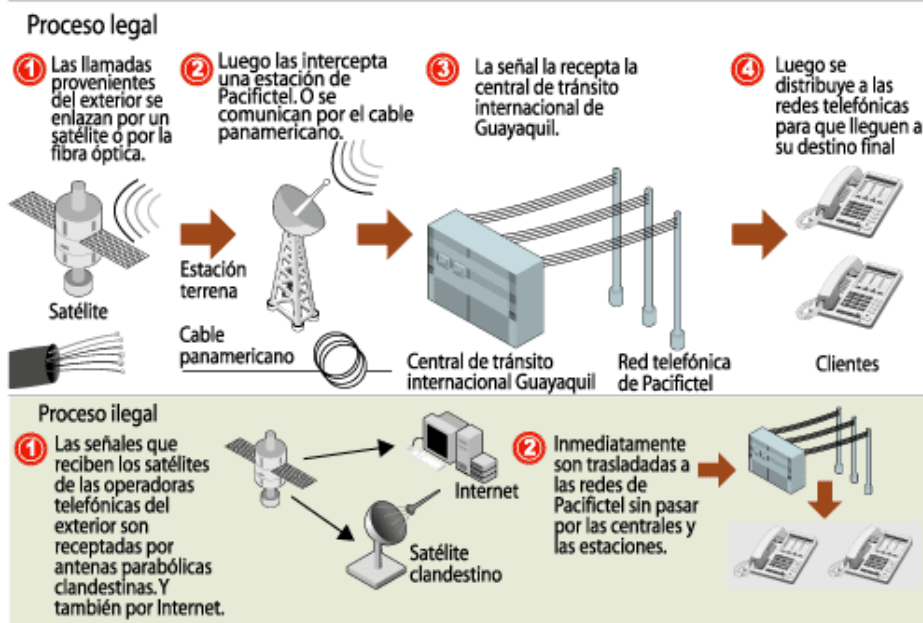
Proceso legal

1 Las llamadas provenientes del exterior se enlazan por un satélite o por la fibra óptica.

2 Luego las intercepta una estación de Pacifictel. O se comunican por el cable panamericano.

3 La señal la recepta la central de tránsito internacional de Guayaquil.

4 Luego se distribuye a las redes telefónicas para que lleguen a su destino final

Satélite

Estación terrena

Cable panamericano

Central de tránsito internacional Guayaquil

Red telefónica de Pacifictel

Clientes

Proceso ilegal

1 Las señales que reciben los satélites de las operadoras telefónicas del exterior son receptadas por antenas parabólicas clandestinas. Y también por Internet.

Internet

Satélite clandestino

2 Inmediatamente son trasladadas a las redes de Pacifictel sin pasar por las centrales y las estaciones.